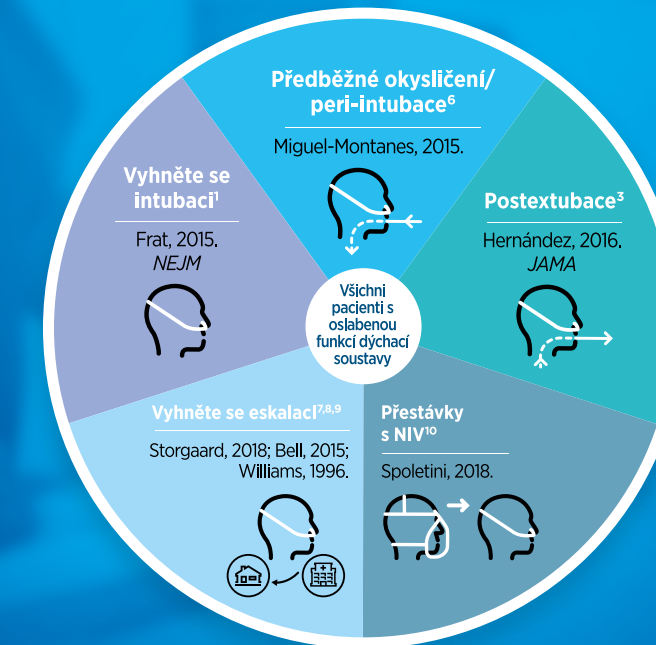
Předběžné okysličení/ peri-intubace$^{6}$

Miguel-Montanes, 2015.

Vyhněte se intubaci$^{1}$

Frat, 2015. *NEJM*

Postextubace$^{3}$

Hernández, 2016. *JAMA*

Všichni pacienti s oslabenou funkcí dýchací soustavy

Vyhněte se eskalaci$^{7,8,9}$

Storgaard, 2018; Bell, 2015; Williams, 1996.

Přestávky s NIV$^{10}$

Spoletini, 2018.